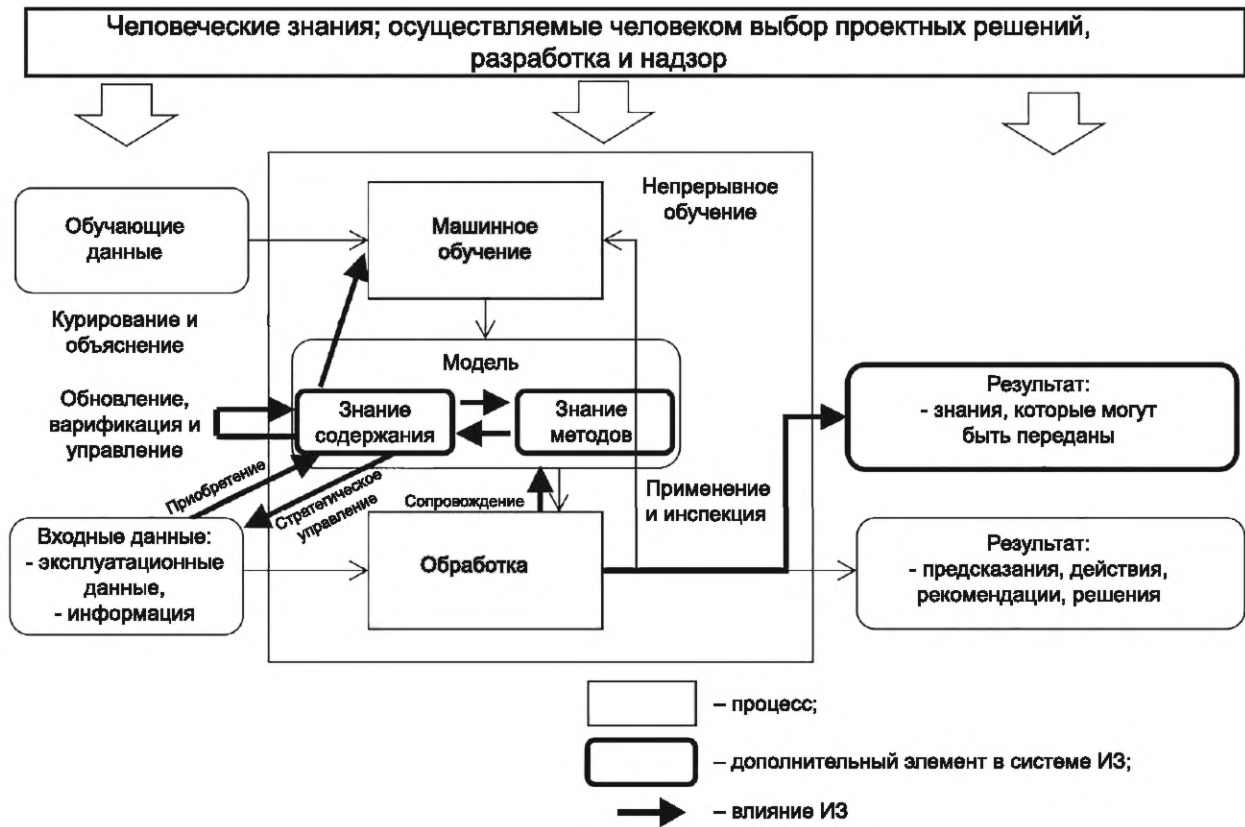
Человеческие знания; осуществляемые человеком выбор проектных решений, разработка и надзор

Обучающие данные

Машинное обучение

Непрерывное обучение

Курирование и объяснение

Модель

Обновление, варификация и управление

Знание содержания

Знание методов

Результат:
- знания, которые могут быть переданы

Приобретение

Стратегическое управление

Сопровождение

Применение и инспекция

Входные данные:
- эксплуатационные данные,
- информация

Обработка

Результат:
- предсказания, действия, рекомендации, решения

– процесс;

– дополнительный элемент в системе ИЗ;

– влияние ИЗ